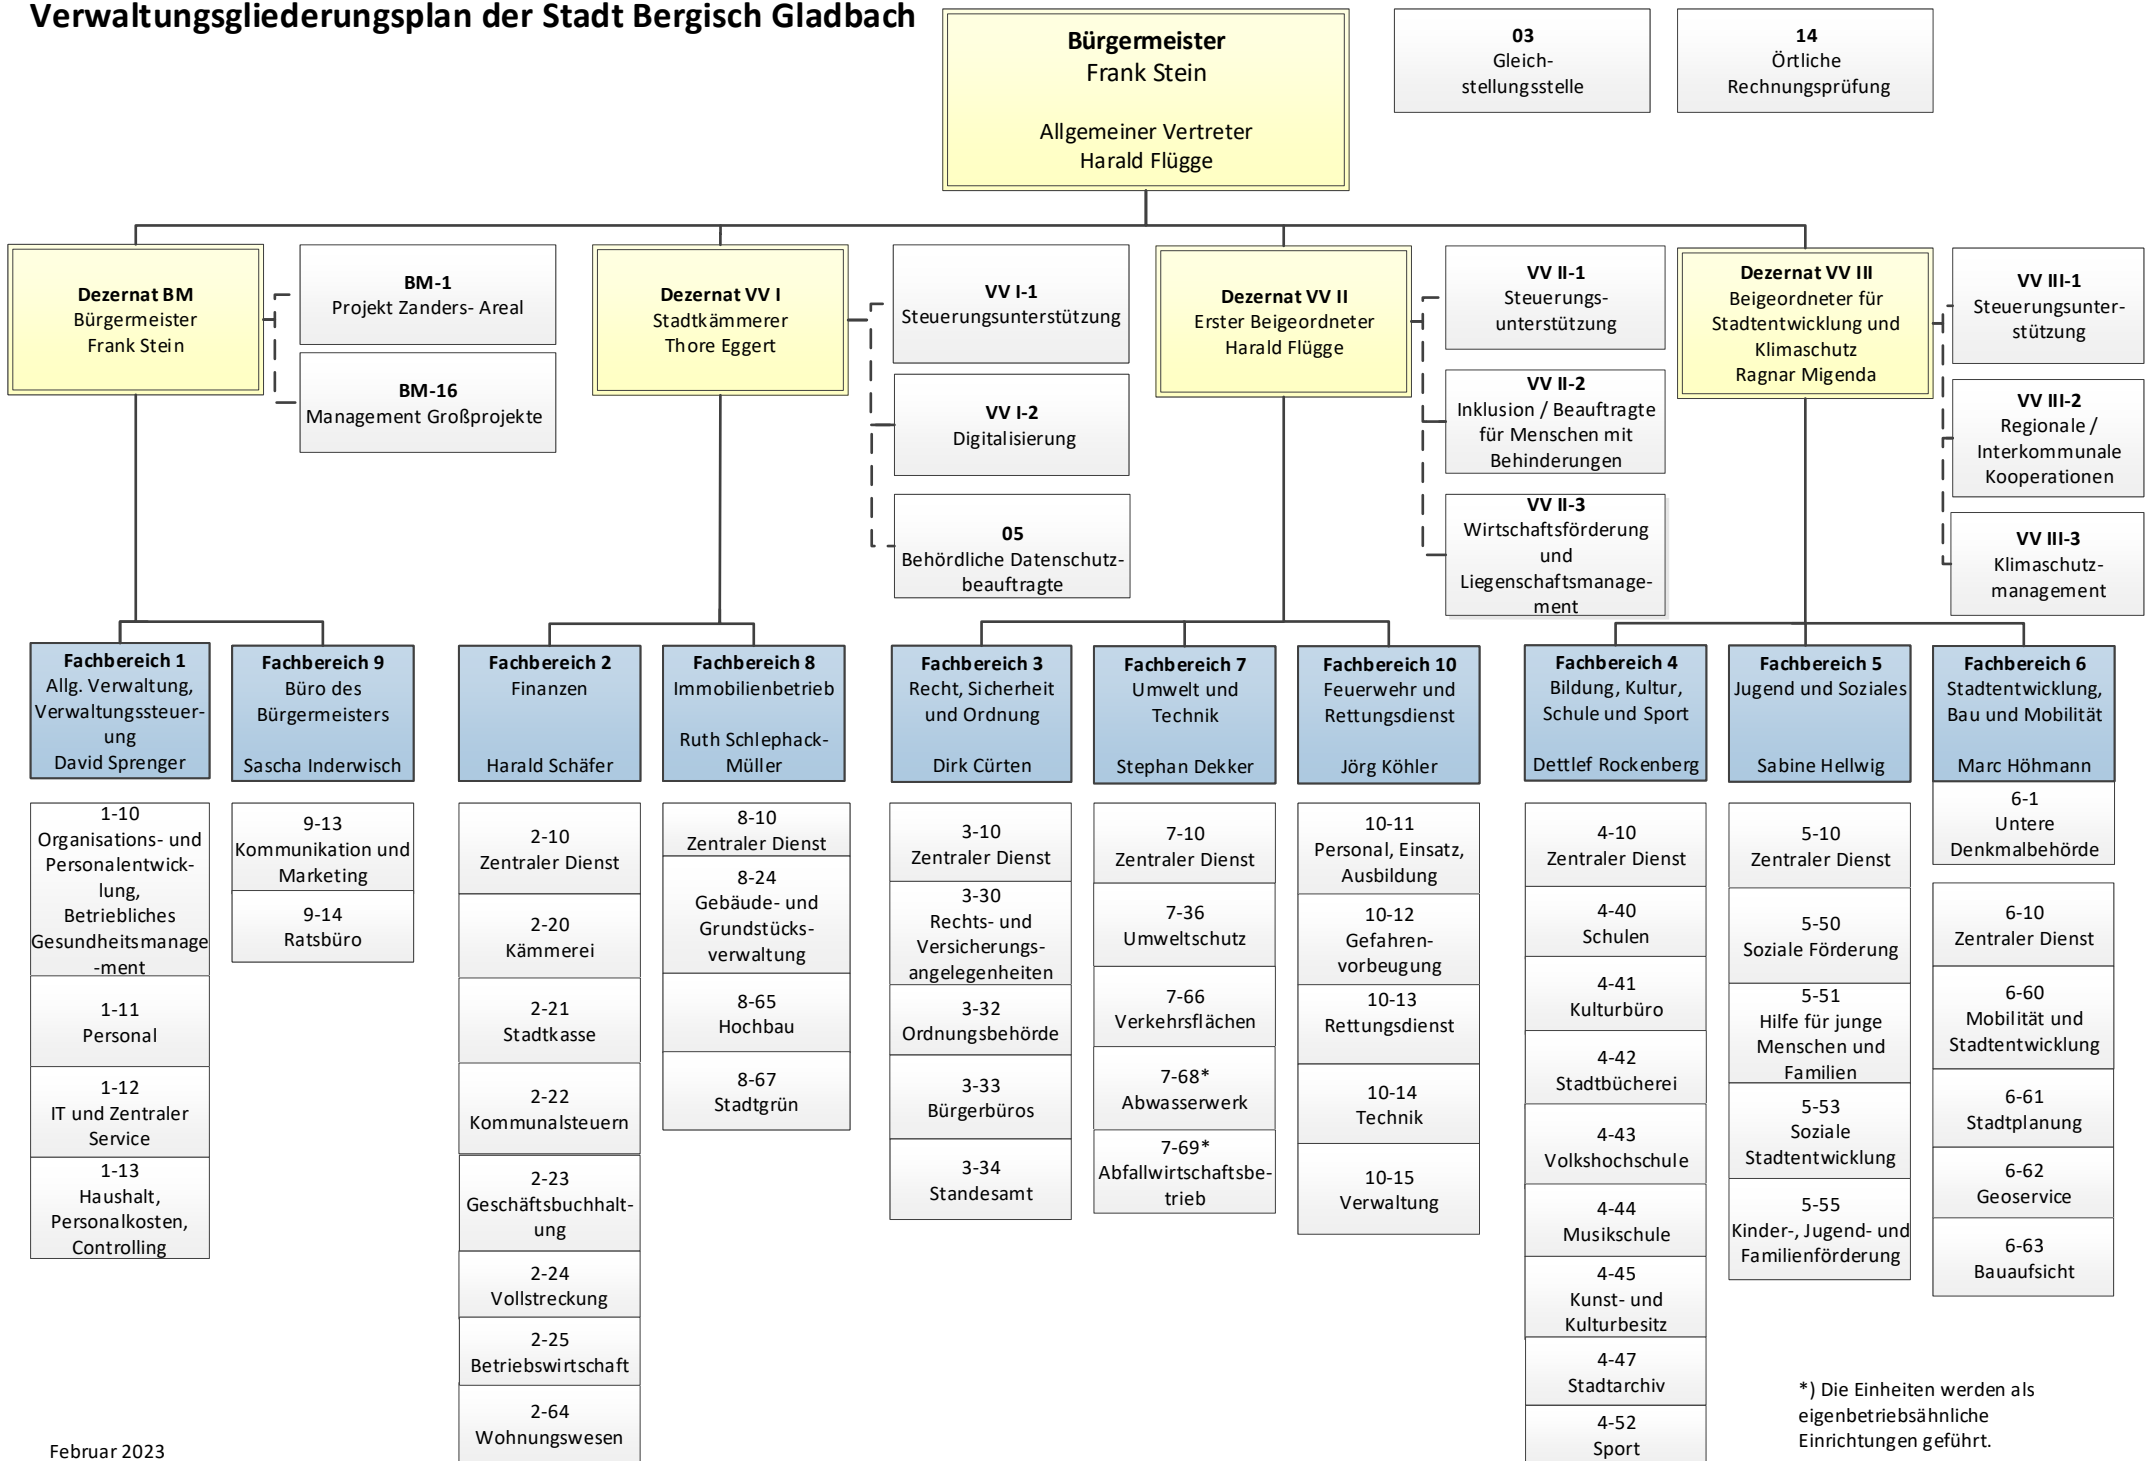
Verwaltungsgliederungsplan der Stadt Bergisch Gladbach

Bürgermeister
Frank Stein

Allgemeiner Vertreter
Harald Flügge

03
Gleichstellungsstelle

14
Örtliche Rechnungsprüfung

Dezernat BM
Bürgermeister
Frank Stein

BM-1
Projekt Zanders- Areal

BM-16
Management Großprojekte

Dezernat VV I
Stadtkämmerer
Thore Eggert

VV I-1
Steuerungsunterstützung

VV I-2
Digitalisierung

05
Behördliche Datenschutzbeauftragte

Dezernat VV II
Erster Beigeordneter
Harald Flügge

VV II-1
Steuerungsunterstützung

VV II-2
Inklusion / Beauftragte für Menschen mit Behinderungen

VV II-3
Wirtschaftsförderung und Liegenschaftsmanagement

Dezernat VV III
Beigeordneter für Stadtentwicklung und Klimaschutz
Ragnar Migenda

VV III-1
Steuerungsunterstützung

VV III-2
Regionale / Interkommunale Kooperationen

VV III-3
Klimaschutzmanagement

Fachbereich 1
Allg. Verwaltung, Verwaltungssteuerung
David Sprenger

1-10
Organisations- und Personalentwicklung, Betriebliches Gesundheitsmanagement

1-11
Personal

1-12
IT und Zentraler Service

1-13
Haushalt, Personalkosten, Controlling

Fachbereich 9
Büro des Bürgermeisters
Sascha Inderwisch

9-13
Kommunikation und Marketing

9-14
Ratsbüro

Fachbereich 2
Finanzen
Harald Schäfer

2-10
Zentraler Dienst

2-20
Kämmerei

2-21
Stadtkasse

2-22
Kommunalsteuern

2-23
Geschäftsbuchhaltung

2-24
Vollstreckung

2-25
Betriebswirtschaft

2-64
Wohnungswesen

Fachbereich 8
Immobilienbetrieb
Ruth Schlephack-Müller

8-10
Zentraler Dienst

8-24
Gebäude- und Grundstücksverwaltung

8-65
Hochbau

8-67
Stadtgrün

Fachbereich 3
Recht, Sicherheit und Ordnung
Dirk Cürten

3-10
Zentraler Dienst

3-30
Rechts- und Versicherungsangelegenheiten

3-32
Ordnungsbehörde

3-33
Bürgerbüros

3-34
Standesamt

Fachbereich 7
Umwelt und Technik
Stephan Dekker

7-10
Zentraler Dienst

7-36
Umweltschutz

7-66
Verkehrsflächen

7-68*
Abwasserwerk

7-69*
Abfallwirtschaftsbetrieb

Fachbereich 10
Feuerwehr und Rettungsdienst
Jörg Köhler

10-11
Personal, Einsatz, Ausbildung

10-12
Gefahrenvorbeugung

10-13
Rettungsdienst

10-14
Technik

10-15
Verwaltung

Fachbereich 4
Bildung, Kultur, Schule und Sport
Dettlef Rockenberg

4-10
Zentraler Dienst

4-40
Schulen

4-41
Kulturbüro

4-42
Stadtbücherei

4-43
Volkshochschule

4-44
Musikschule

4-45
Kunst- und Kulturbesitz

4-47
Stadtarchiv

4-52
Sport

Fachbereich 5
Jugend und Soziales
Sabine Hellwig

5-10
Zentraler Dienst

5-50
Soziale Förderung

5-51
Hilfe für junge Menschen und Familien

5-53
Soziale Stadtentwicklung

5-55
Kinder-, Jugend- und Familienförderung

Fachbereich 6
Stadtentwicklung, Bau und Mobilität
Marc Höhmann

6-1
Untere Denkmalbehörde

6-10
Zentraler Dienst

6-60
Mobilität und Stadtentwicklung

6-61
Stadtplanung

6-62
Geoservice

6-63
Bauaufsicht

*) Die Einheiten werden als eigenbetriebsähnliche Einrichtungen geführt.

Februar 2023